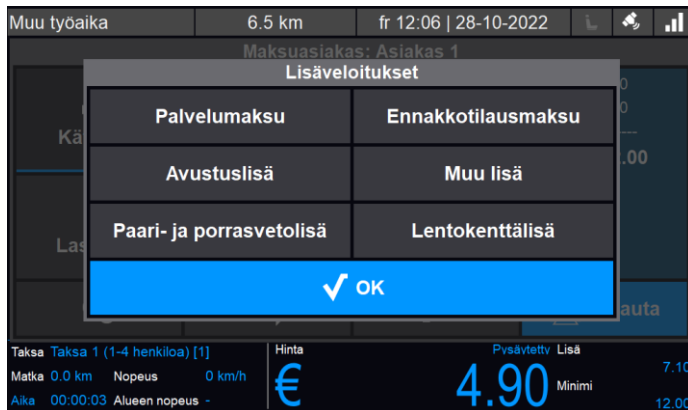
Muu työaika
6.5 km
fr 12:06 | 28-10-2022

Maksuasiakas: Asiakas 1

Lisäveloitukset

Palvelumaksu
Ennakkotilausmaksu
Avustuslisä
Muu lisä
Paari- ja porrasvetolisä
Lentokenttälisä
OK

Kä
Las
.00
auta

Taksa Taksa 1 (1-4 henkiloa) [1]
Matka 0.0 km Nopeus 0 km/h
Aika 00:00:03 Alueen nopeus -
Hinta
€
Pysävtetty Lisä
4.90
Minimi
7.10
12.00